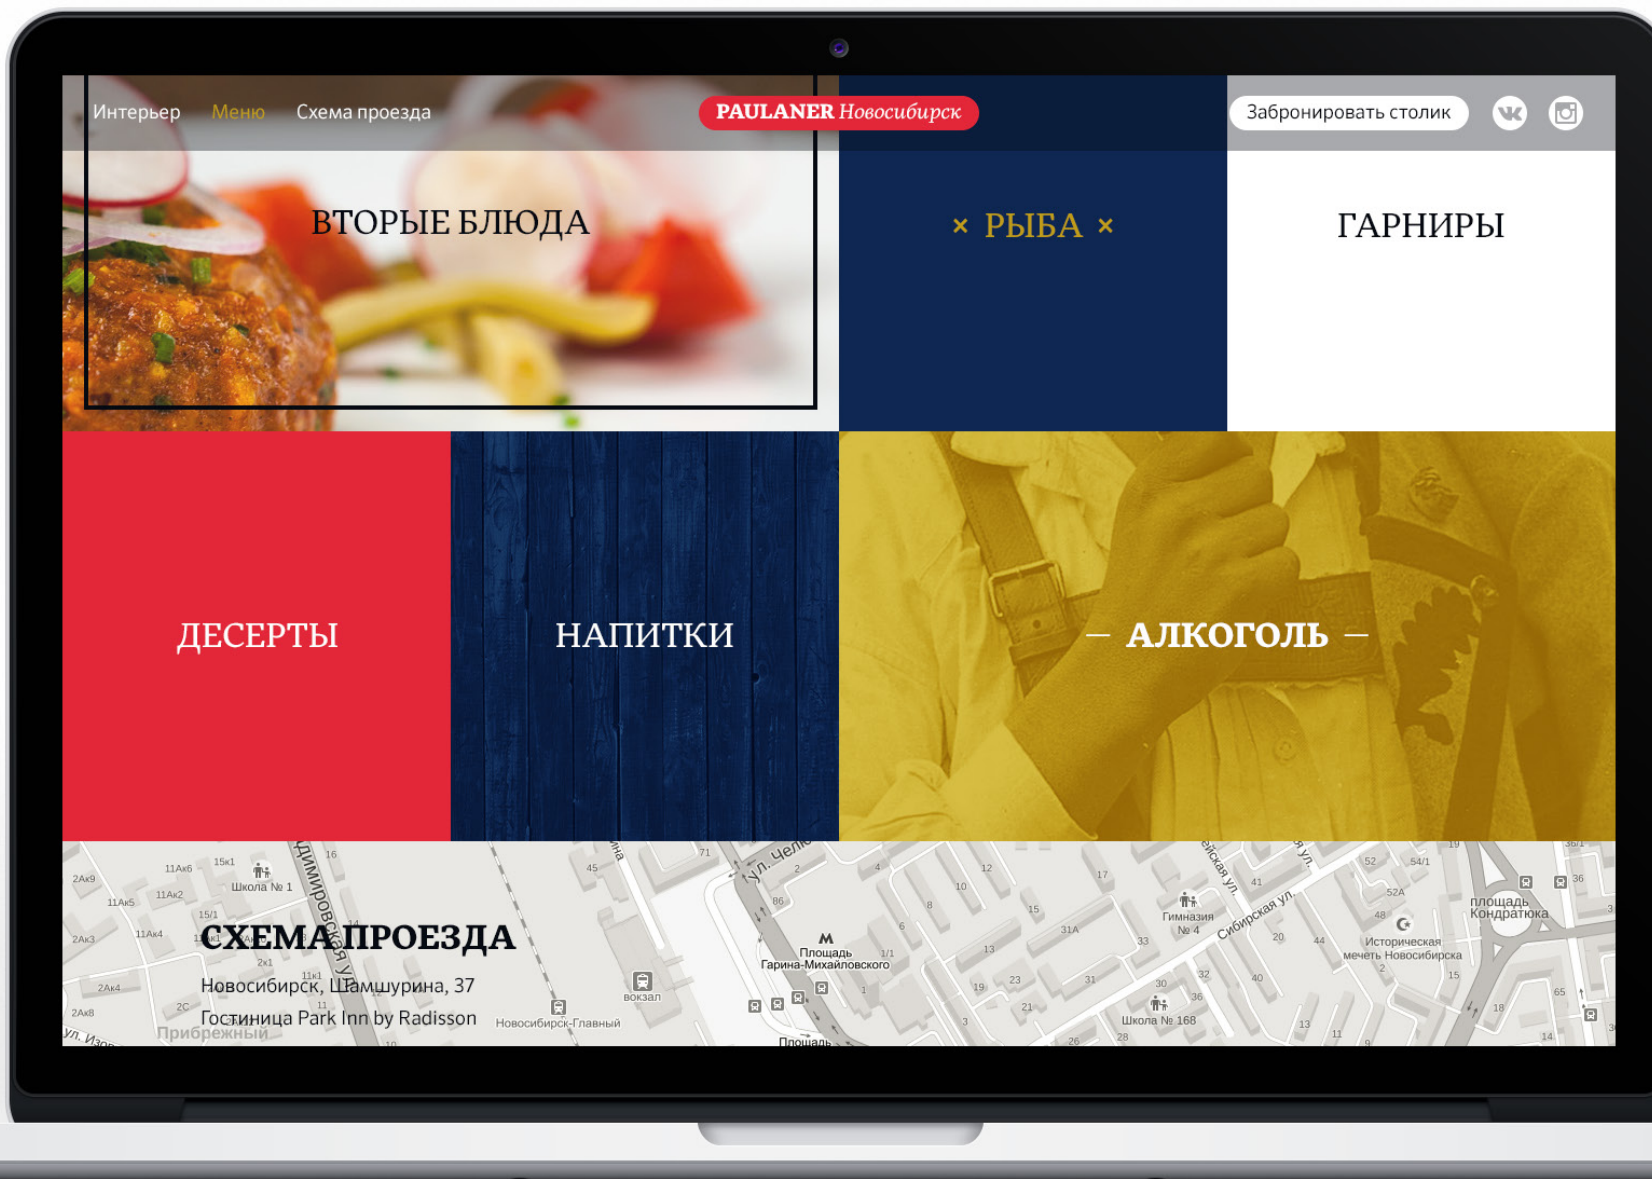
Интерьер Меню Схема проезда

PAULANER Новосибирск

Забронировать столик

ВТОРЫЕ БЛЮДА

× РЫБА ×

ГАРНИРЫ

ДЕСЕРТЫ

НАПИТКИ

— АЛКОГОЛЬ —

СХЕМА ПРОЕЗДА

Новосибирск, Шамшурина, 37

Гостиница Park Inn by Radisson

Школа № 1
Прибрежный
Димитровская ул.
вокзал
Новосибирск-Главный
ул. Челю
Площадь Гарина-Михайловского
Площадь
Гимназия № 4
Сибирская ул.
Школа № 168
Историческая мечеть Новосибирска
площадь Кондратюка